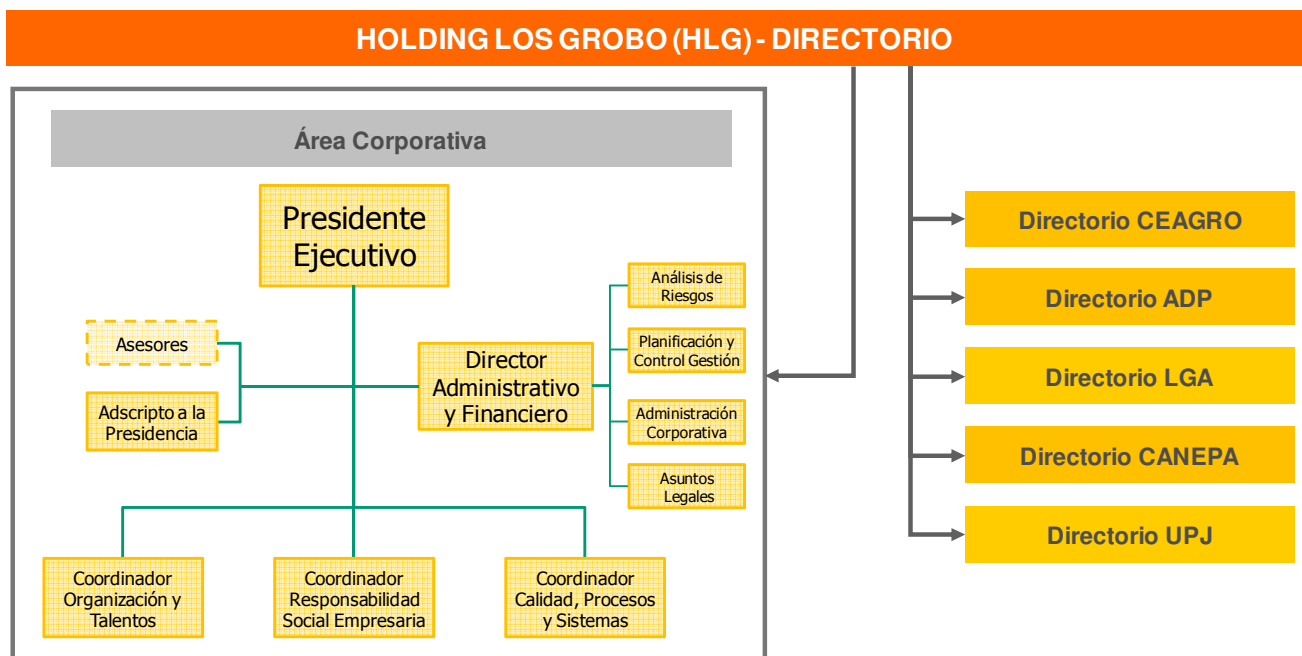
HOLDING LOS GROBO (HLG) - DIRECTORIO

Área Corporativa

Presidente Ejecutivo

Asesores

Adscripto a la Presidencia

Director Administrativo y Financiero

Análisis de Riesgos

Planificación y Control Gestión

Administración Corporativa

Asuntos Legales

Coordinador Organización y Talentos

Coordinador Responsabilidad Social Empresaria

Coordinador Calidad, Procesos y Sistemas

Directorio CEAGRO

Directorio ADP

Directorio LGA

Directorio CANEPA

Directorio UPJ